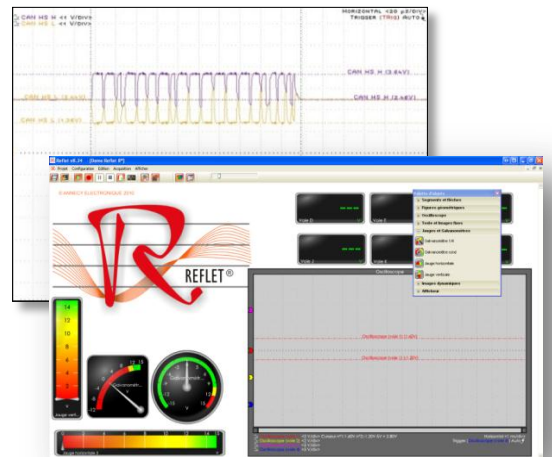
CAN HS H 41 V/DIV
CAN HS L 41 V/DIV
HORIZONTAL <20 µS/DIV
TRIGGER (TRIG) AUTO
CAN HS H (3.64V)
CAN HS H (2.48V)
CAN HS L (2.48V)
CAN HS L (1.34V)

Reflet v8.34 [Sans Reflet P]
Fichier Configuration Edition Acquisition Afficher
EXXOTEST ELECTRONIQUE 2015
REFLET®
Voie D
Voie 2
Voie 5
Objets Reflet
Segments et flèches
Figures géométriques
Oscilloscope
Texte et images fixes
Jauges et Galvanomètres
Galvanomètre 1/4
Galvanomètre rond
Jauge horizontale
Jauge verticale
Images dynamiques
Afficheur
Oscilloscope
14
12
10
8
6
4
2
0
Jauge verti...
Galvanomètr...
Jauge horizontale
Horizontal
Trigger